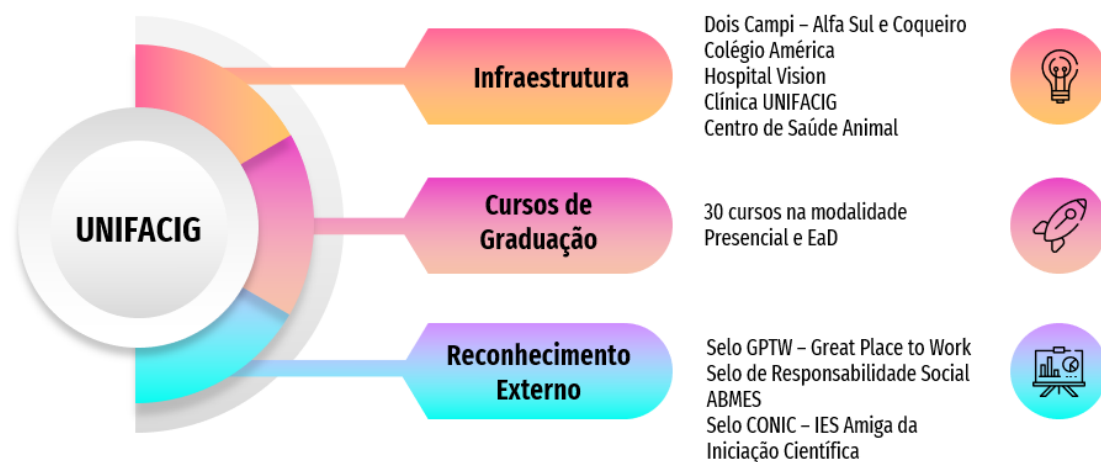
UNIFACIG

Infraestrutura

Dois Campi – Alfa Sul e Coqueiro
Colégio América
Hospital Vision
Clínica UNIFACIG
Centro de Saúde Animal

Cursos de Graduação

30 cursos na modalidade Presencial e EaD

Reconhecimento Externo

Selo GPTW – Great Place to Work
Selo de Responsabilidade Social ABMES
Selo CONIC – IES Amiga da Iniciação Científica